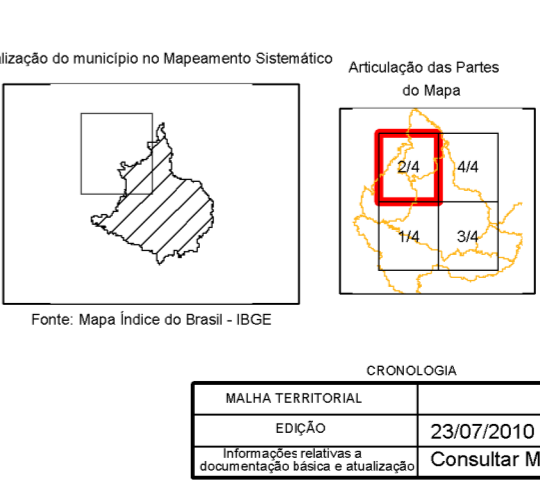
lização do município no Mapeamento Sistemático

Articulação das Partes do Mapa

2/4
4/4
1/4
3/4

Fonte: Mapa Índice do Brasil - IBGE

CRONOLOGIA

| MALHA TERRITORIAL | |
|---|---|
| EDIÇÃO | 23/07/2010 |
| Informações relativas a documentação básica e atualização | Consultar M |